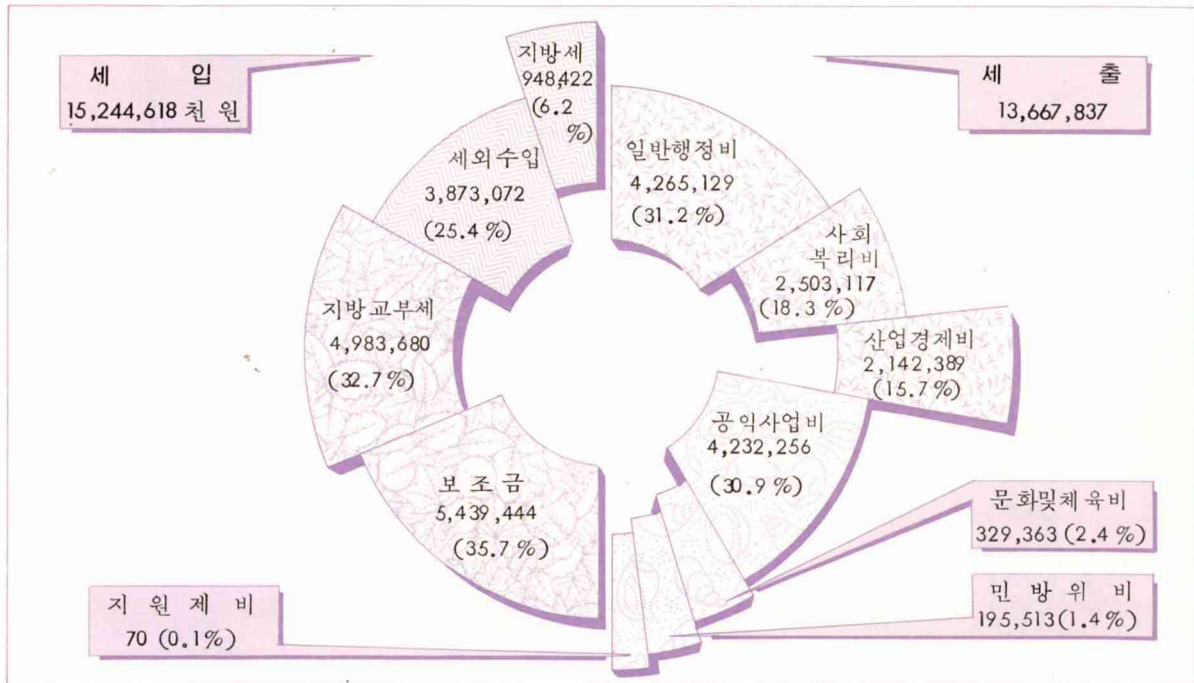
세 입
15,244,618 천 원

지방세
948,422
(6.2 %)

세외수입
3,873,072
(25.4 %)

지방교부세
4,983,680
(32.7 %)

보 조 금
5,439,444
(35.7 %)

세 출
13,667,837

일반행정비
4,265,129
(31.2 %)

사회 복리비
2,503,117
(18.3 %)

산업경제비
2,142,389
(15.7 %)

공익사업비
4,232,256
(30.9 %)

문화및체육비
329,363 (2.4 %)

민 방 위 비
195,513 (1.4 %)

지 원 제 비
70 (0.1%)